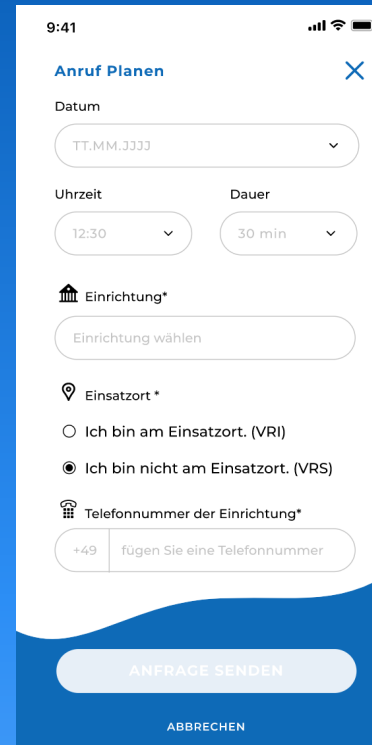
9:41

Anruf Planen

Datum

TT.MM.JJJJ

Uhrzeit

Dauer

12:30

30 min

Einrichtung*

Einrichtung wählen

Einsatzort *

Ich bin am Einsatzort. (VRI)

Ich bin nicht am Einsatzort. (VRS)

Telefonnummer der Einrichtung*

+49

fügen Sie eine Telefonnummer

ANFRAGE SENDEN

ABBRECHEN